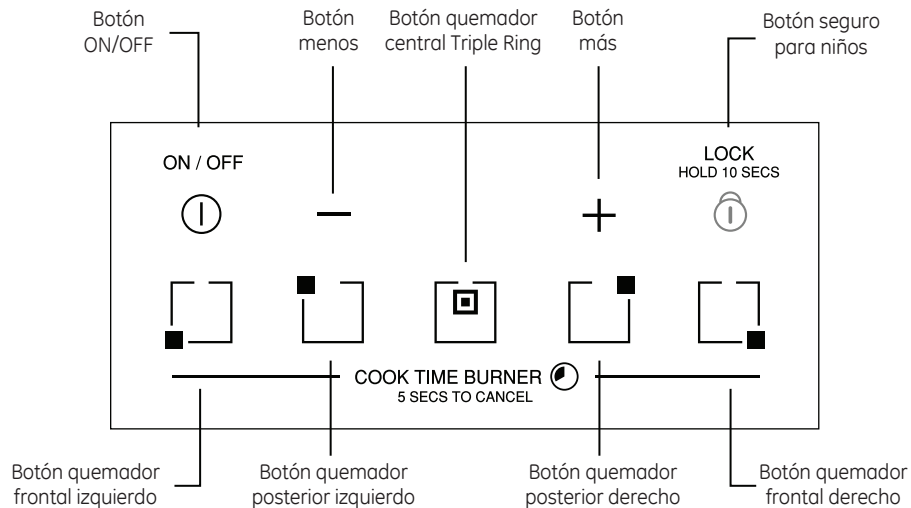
Botón ON/OFF

Botón menos

Botón quemador central Triple Ring

Botón más

Botón seguro para niños

ON / OFF

—

+

LOCK
HOLD 10 SECS

COOK TIME BURNER
5 SECS TO CANCEL

Botón quemador frontal izquierdo

Botón quemador posterior izquierdo

Botón quemador posterior derecho

Botón quemador frontal derecho